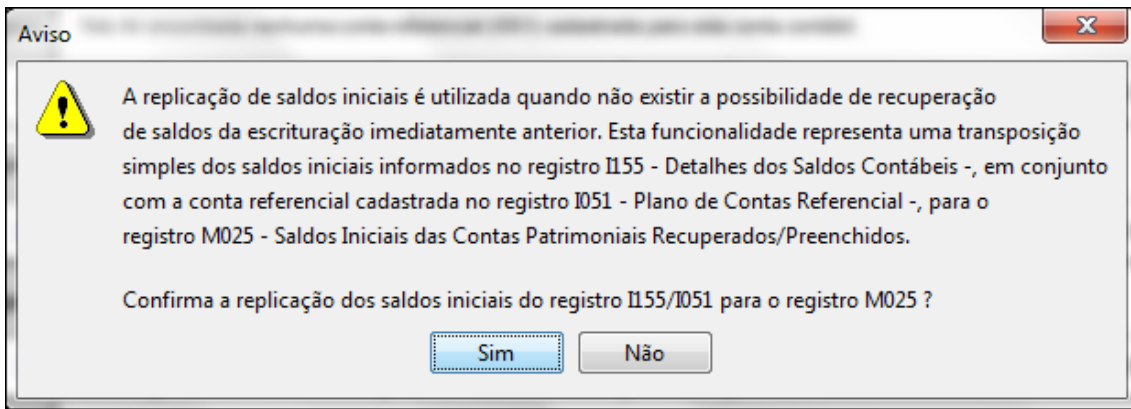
Aviso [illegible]

A replicação de saldos iniciais é utilizada quando não existir a possibilidade de recuperação de saldos da escrituração imediatamente anterior. Esta funcionalidade representa uma transposição simples dos saldos iniciais informados no registro I155 - Detalhes dos Saldos Contábeis -, em conjunto com a conta referencial cadastrada no registro I051 - Plano de Contas Referencial -, para o registro M025 - Saldos Iniciais das Contas Patrimoniais Recuperados/Preenchidos.

Confirma a replicação dos saldos iniciais do registro I155/I051 para o registro M025 ?

Sim Não